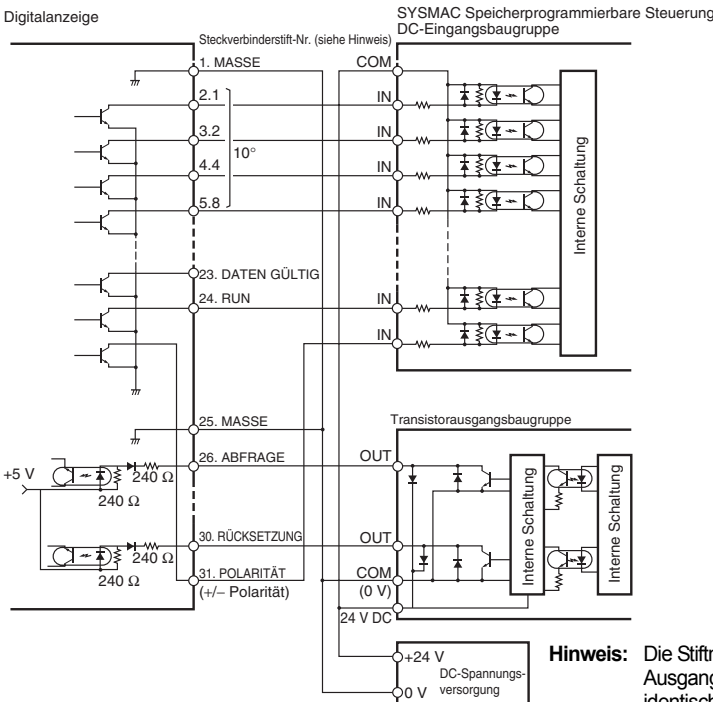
Digitalanzeige

SYSMAC Speicherprogrammierbare Steuerung
DC-Eingangsbaugruppe

Steckverbinderstift-Nr. (siehe Hinweis)

1. MASSE

COM

2.1

3.2

4.4

5.8

10°

IN

IN

IN

IN

Interne Schaltung

23. DATEN GÜLTIG

24. RUN

IN

IN

25. MASSE

Transistorausgangsbaugruppe

26. ABFRAGE

OUT

+5 V

240 Ω

240 Ω

Interne Schaltung

Interne Schaltung

30. RÜCKSETZUNG

OUT

240 Ω

240 Ω

31. POLARITÄT
(+/– Polarität)

COM
(0 V)

24 V DC

+24 V

DC-Spannungs-
versorgung

0 V

Hinweis: Die Stift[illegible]
Ausgang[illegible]
identisch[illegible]